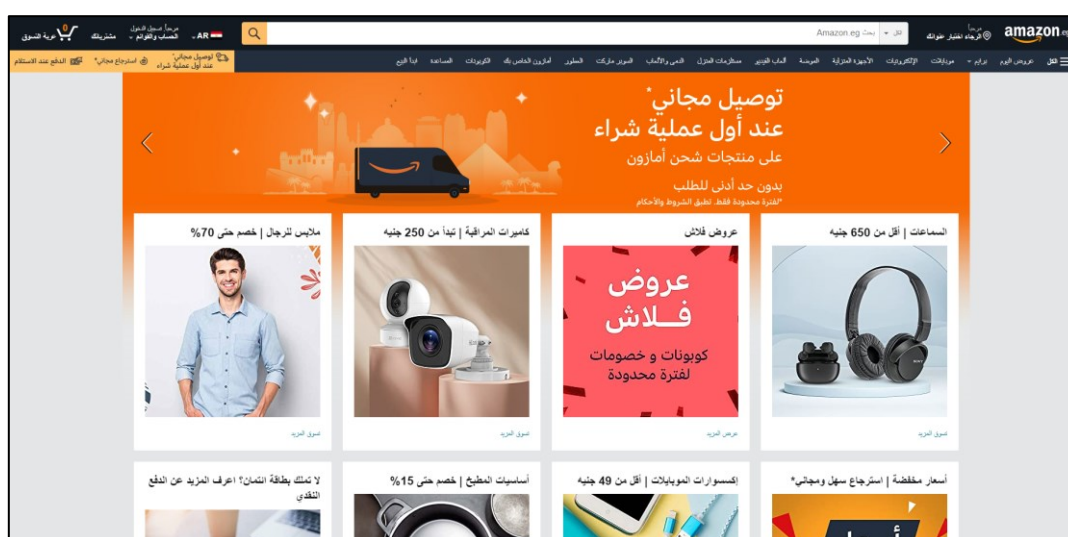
amazon.eg
مرحباً
الرجاء اختيار عنوانك
الكل
بحث Amazon.eg
AR
مرحباً، تسجيل الدخول
الحساب والقوائم
مشترياتك
0
عربة التسوق

الكل
عروض اليوم
برايم
موبايلات
الإلكترونيات
الأجهزة المنزلية
الموضة
ألعاب الفيديو
مستلزمات المنزل
اللعب والألعاب
السوبر ماركت
العطور
أمازون الخاص بك
الكوبونات
المساعدة
ابدأ البيع
توصيل مجاني*
عند أول عملية شراء
استرجاع مجاني*
الدفع عند الاستلام

توصيل مجاني*
عند أول عملية شراء
على منتجات شحن أمازون
بدون حد أدنى للطلب
*لفترة محدودة فقط. تطبق الشروط والأحكام

السماعات | أقل من 650 جنيه
تسوق المزيد

عروض فلاش
عروض
فلاش
كوبونات و خصومات
لفترة محدودة
عرض الكل

كاميرات المراقبة | تبدأ من 250 جنيه
تسوق المزيد

ملابس للرجال | خصم حتى 70%
تسوق المزيد

أسعار مخفضة | استرجاع سهل ومجاني*

إكسسوارات الموبايلات | أقل من 49 جنيه

أساسيات المطبخ | خصم حتى 15%

لا تملك بطاقة ائتمان؟ اعرف المزيد عن الدفع النقدي